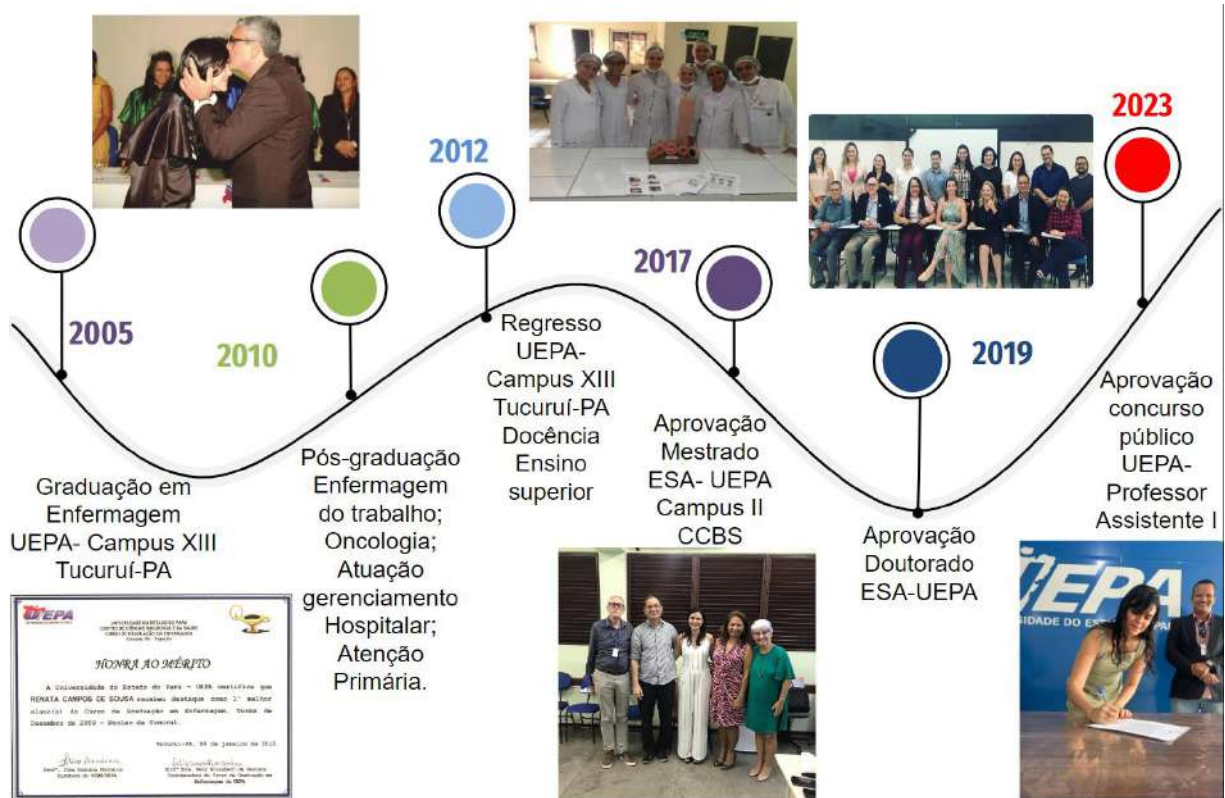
2005

Graduação em Enfermagem UEPA- Campus XIII Tucuruí-PA

UEPA

HONRA AO MÉRITO

A Universidade do Estado do Pará - UEPA certifica que RENATA CAMPOS DE SOUSA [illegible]

2010

Pós-graduação Enfermagem do trabalho; Oncologia; Atuação gerenciamento Hospitalar; Atenção Primária.

2012

Regresso UEPA- Campus XIII Tucuruí-PA Docência Ensino superior

2017

Aprovação Mestrado ESA- UEPA Campus II CCBS

2019

Aprovação Doutorado ESA-UEPA

2023

Aprovação concurso público UEPA- Professor Assistente I

UEPA

SIDADE DO ESTA